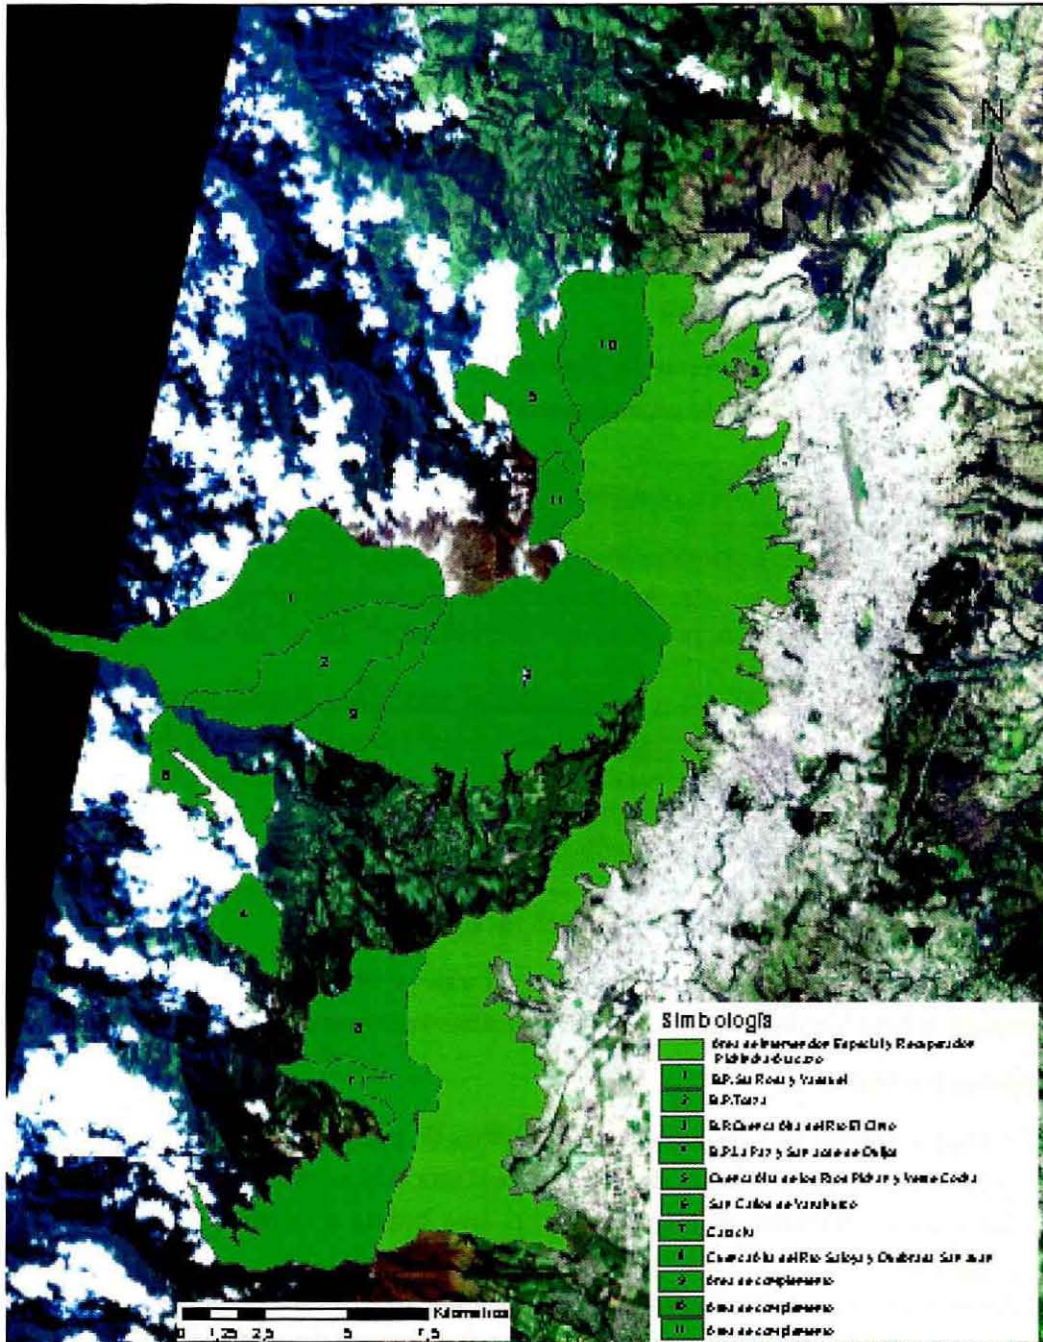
N

10
5
11
1
2
9
7
8
4
3
7

Simbología
Área de Intervención Especial y Recuperación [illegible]
1 B.P. San Rosa y Yanasel
2 B.P. Toro
3 B.P. Cuenca Alta del Río El Cinto
4 B.P. La Paz y San José de Chilpe
5 Cuenca Alta de los Ríos Pichán y Verde Cocha
6 San Carlos de Yanahurco
7 Cascale
8 Cuenca Alta del Río Saloya y Quebrada San Juan
9 Área de complemento
10 Área de complemento
11 Área de complemento

0 1,25 2,5 5 7,5 Kilómetros